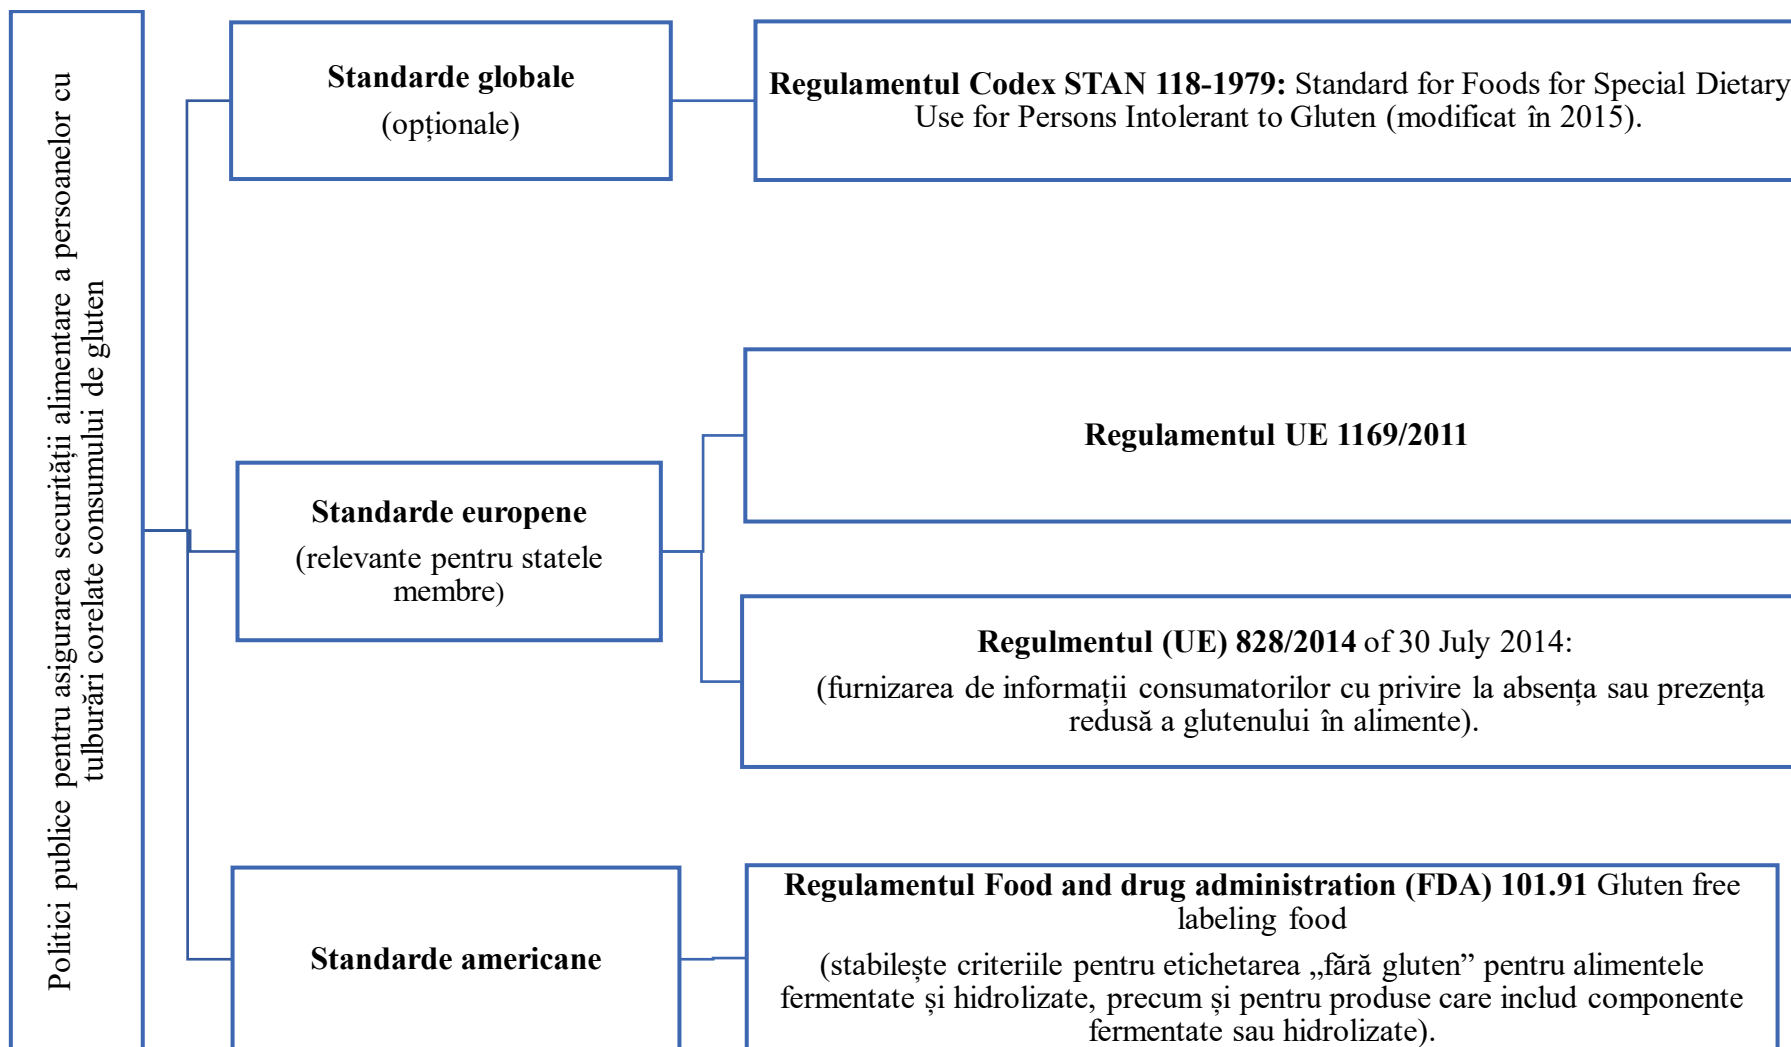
Politici publice pentru asigurarea securității alimentare a persoanelor cu tulburări corelate consumului de gluten

Standarde globale
(opționale)

Regulamentul Codex STAN 118-1979: Standard for Foods for Special Dietary Use for Persons Intolerant to Gluten (modificat în 2015).

Standarde europene
(relevante pentru statele membre)

Regulamentul UE 1169/2011

Regulmentul (UE) 828/2014 of 30 July 2014:
(furnizarea de informații consumatorilor cu privire la absența sau prezența redusă a glutenului în alimente).

Standarde americane

Regulamentul Food and drug administration (FDA) 101.91 Gluten free labeling food
(stabilește criteriile pentru etichetarea „fără gluten” pentru alimentele fermentate și hidrolizate, precum și pentru produse care includ componente fermentate sau hidrolizate).